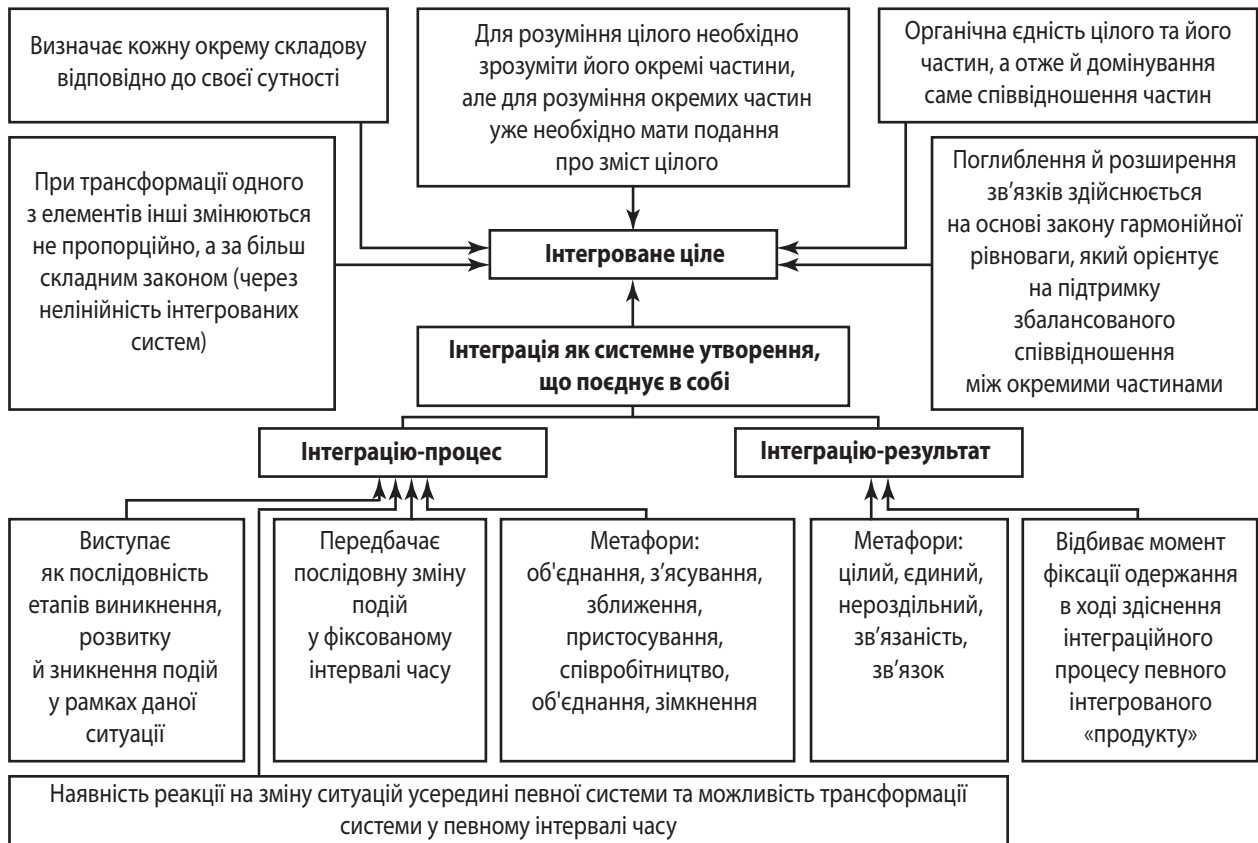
Визначає кожну окрему складову відповідно до своєї сутності

Для розуміння цілого необхідно зрозуміти його окремі частини, але для розуміння окремих частин уже необхідно мати подання про зміст цілого

Органічна єдність цілого та його частин, а отже й домінування саме співвідношення частин

При трансформації одного з елементів інші змінюються не пропорційно, а за більш складним законом (через нелінійність інтегрованих систем)

Інтегроване ціле

Поглиблення й розширення зв'язків здійснюється на основі закону гармонійної рівноваги, який орієнтує на підтримку збалансованого співвідношення між окремими частинами

Інтеграція як системне утворення, що поєднує в собі

Інтеграцію-процес

Інтеграцію-результат

Виступає як послідовність етапів виникнення, розвитку й зникнення подій у рамках даної ситуації

Передбачає послідовну зміну подій у фіксованому інтервалі часу

Метафори: об'єднання, з'ясування, зближення, пристосування, співробітництво, об'єднання, зімкнення

Метафори: цілий, єдиний, нероздільний, зв'язаність, зв'язок

Відбиває момент фіксації одержання в ході здіснення інтеграційного процесу певного інтегрованого «продукту»

Наявність реакції на зміну ситуацій усередині певної системи та можливість трансформації системи у певному інтервалі часу